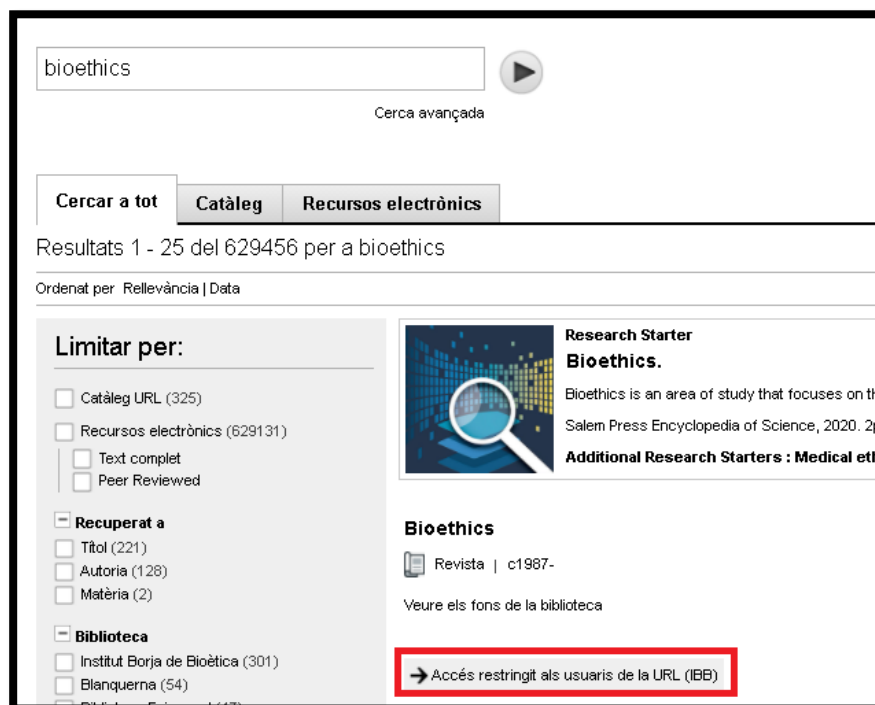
bioethics

Cerca avançada

Cercar a tot | Catàleg | Recursos electrònics

Resultats 1 - 25 del 629456 per a bioethics

Ordenat per Rellevància | Data

Limitar per:

Catàleg URL (325)

Recursos electrònics (629131)

Text complet

Peer Reviewed

Recuperat a

Títol (221)

Autoria (128)

Matèria (2)

Biblioteca

Institut Borja de Bioètica (301)

Blanquerna (54)

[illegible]

Research Starter

Bioethics.

Bioethics is an area of study that focuses on th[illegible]

Salem Press Encyclopedia of Science, 2020. 2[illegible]

Additional Research Starters : Medical eth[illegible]

Bioethics

Revista | c1987-

Veure els fons de la biblioteca

Accés restringit als usuaris de la URL (IBB)